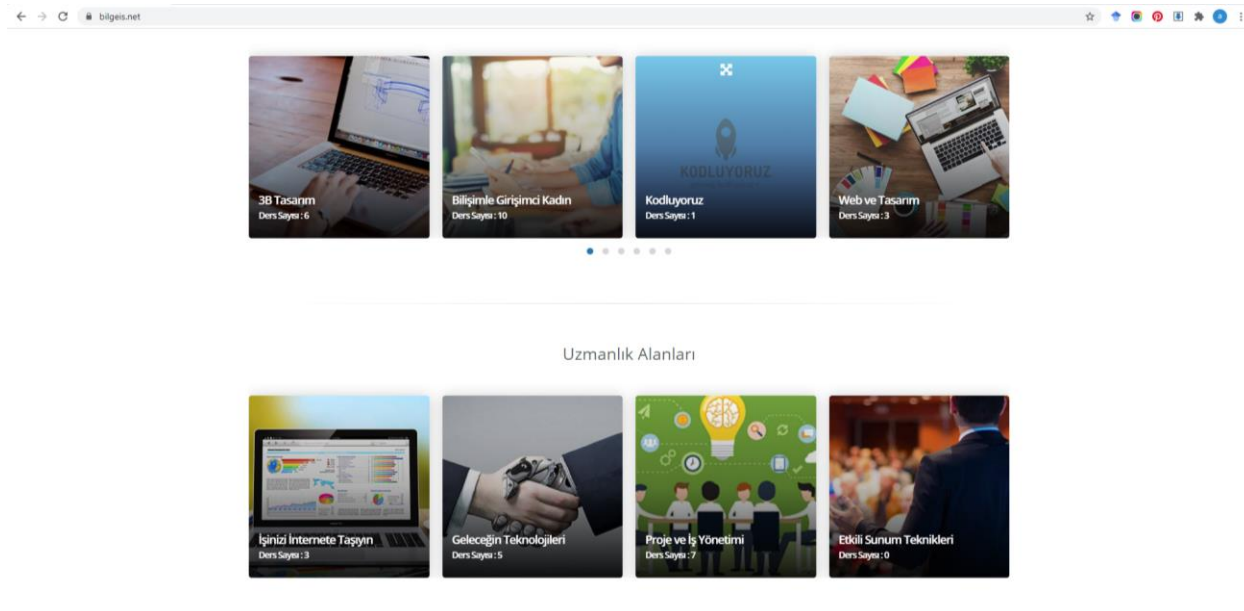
bilgeis.net

3B Tasarım
Ders Sayısı : 6

Bilişimle Girişimci Kadın
Ders Sayısı : 10

KODLUYORUZ
Kodluyoruz
Ders Sayısı : 1

Web ve Tasarım
Ders Sayısı : 3

Uzmanlık Alanları

İşinizi İnternete Taşıyın
Ders Sayısı : 3

Geleceğin Teknolojileri
Ders Sayısı : 5

Proje ve İş Yönetimi
Ders Sayısı : 7

Etkili Sunum Teknikleri
Ders Sayısı : 0